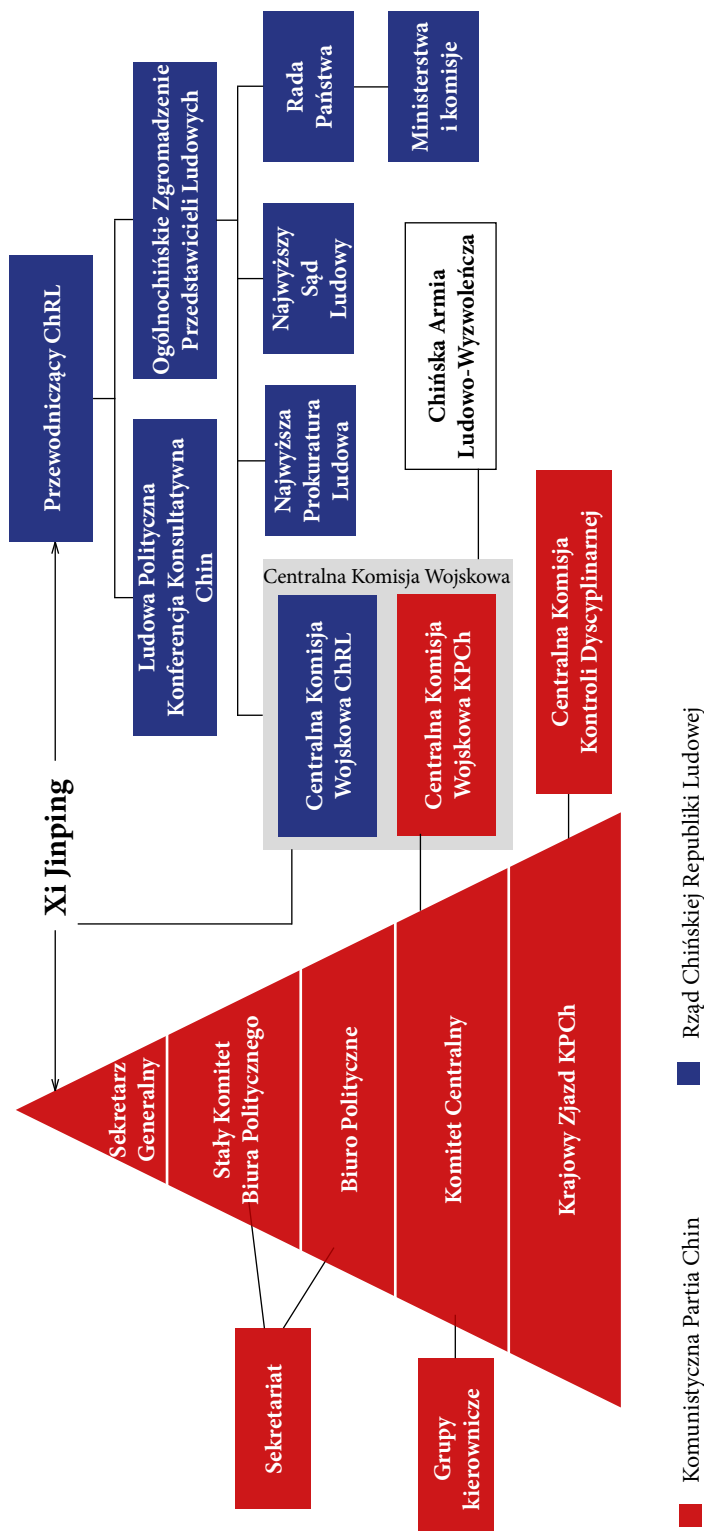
Przewodniczący ChRL

Xi Jinping

Ludowa Polityczna Konferencja Konsultatywna Chin

Ogólnochińskie Zgromadzenie Przedstawicieli Ludowych

Rada Państwa

Ministerstwa i komisje

Najwyższy Sąd Ludowy

Najwyższa Prokuratura Ludowa

Chińska Armia Ludowo-Wyzwoleńcza

Centralna Komisja Wojskowa

Centralna Komisja Wojskowa ChRL

Centralna Komisja Wojskowa KPCh

Centralna Komisja Kontroli Dyscyplinarnej

Sekretarz Generalny

Stały Komitet Biura Politycznego

Biuro Polityczne

Komitet Centralny

Krajowy Zjazd KPCh

Sekretariat

Grupy kierownicze

Komunistyczna Partia Chin

Rząd Chińskiej Republiki Ludowej